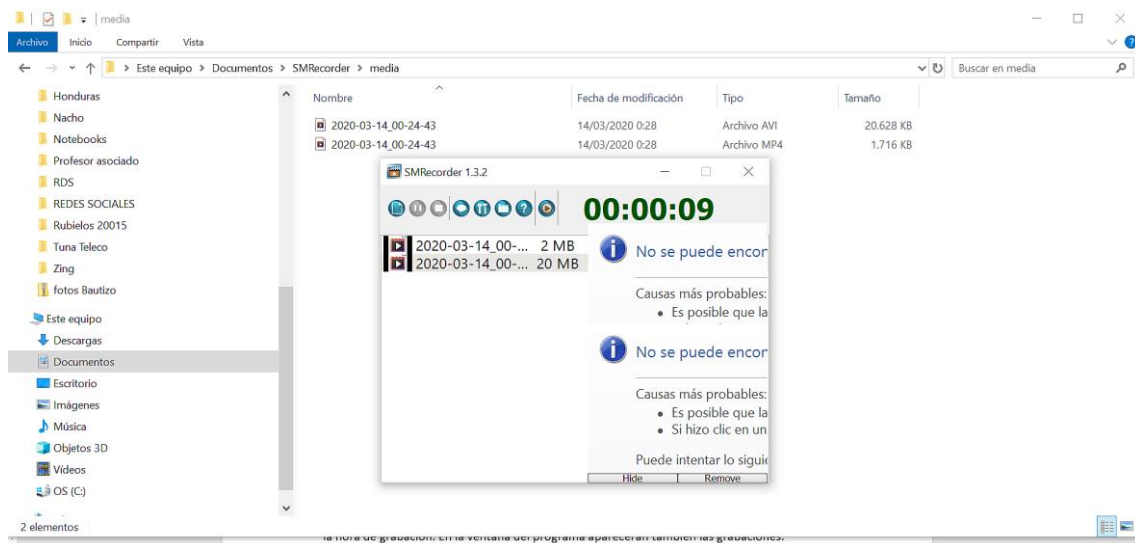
media

Archivo Inicio Compartir Vista

Este equipo > Documentos > SMRecorder > media

Buscar en media

Honduras
Nacho
Notebooks
Profesor asociado
RDS
REDES SOCIALES
Rubielos 20015
Tuna Teleco
Zing
fotos Bautizo

Este equipo
Descargas
Documentos
Escritorio
Imágenes
Música
Objetos 3D
Vídeos
OS (C:)

2 elementos

| Nombre | Fecha de modificación | Tipo | Tamaño |
|---|---|---|---|
| 2020-03-14_00-24-43 | 14/03/2020 0:28 | Archivo AVI | 20.628 KB |
| 2020-03-14_00-24-43 | 14/03/2020 0:28 | Archivo MP4 | 1.716 KB |

SMRecorder 1.3.2

00:00:09

2020-03-14_00-... 2 MB
2020-03-14_00-... 20 MB

No se puede encor

Causas más probables:
• Es posible que la

No se puede encor

Causas más probables:
• Es posible que la
• Si hizo clic en un

Puede intentar lo siguie

Hide Remove

la hora de grabación. En la ventana del programa aparecerán también las grabaciones.